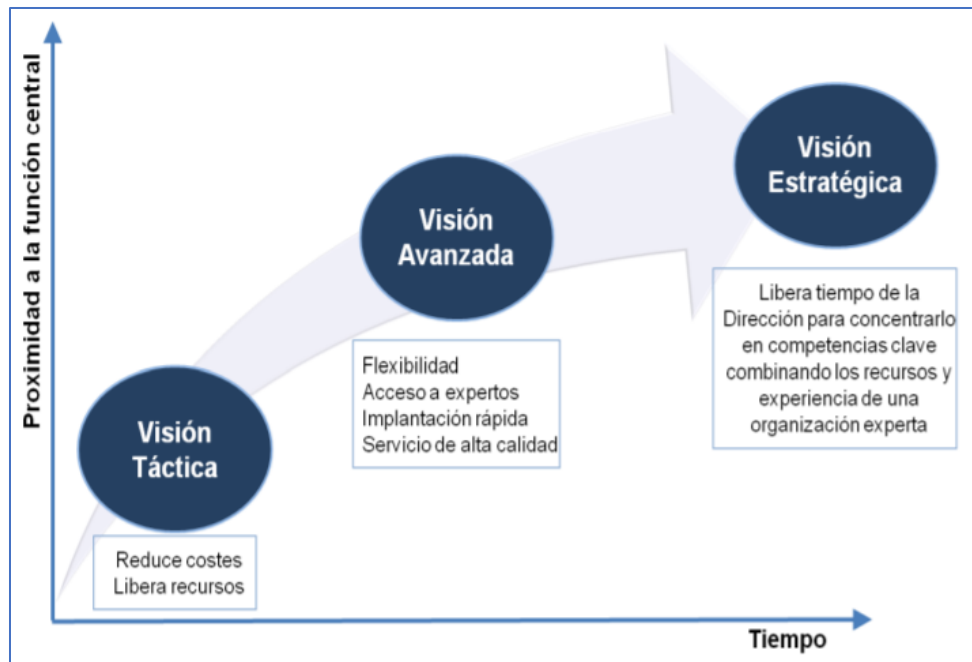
Proximidad a la función central

Visión Táctica

Reduce costes
Libera recursos

Visión Avanzada

Flexibilidad
Acceso a expertos
Implantación rápida
Servicio de alta calidad

Visión Estratégica

Libera tiempo de la Dirección para concentrarlo en competencias clave combinando los recursos y experiencia de una organización experta

Tiempo